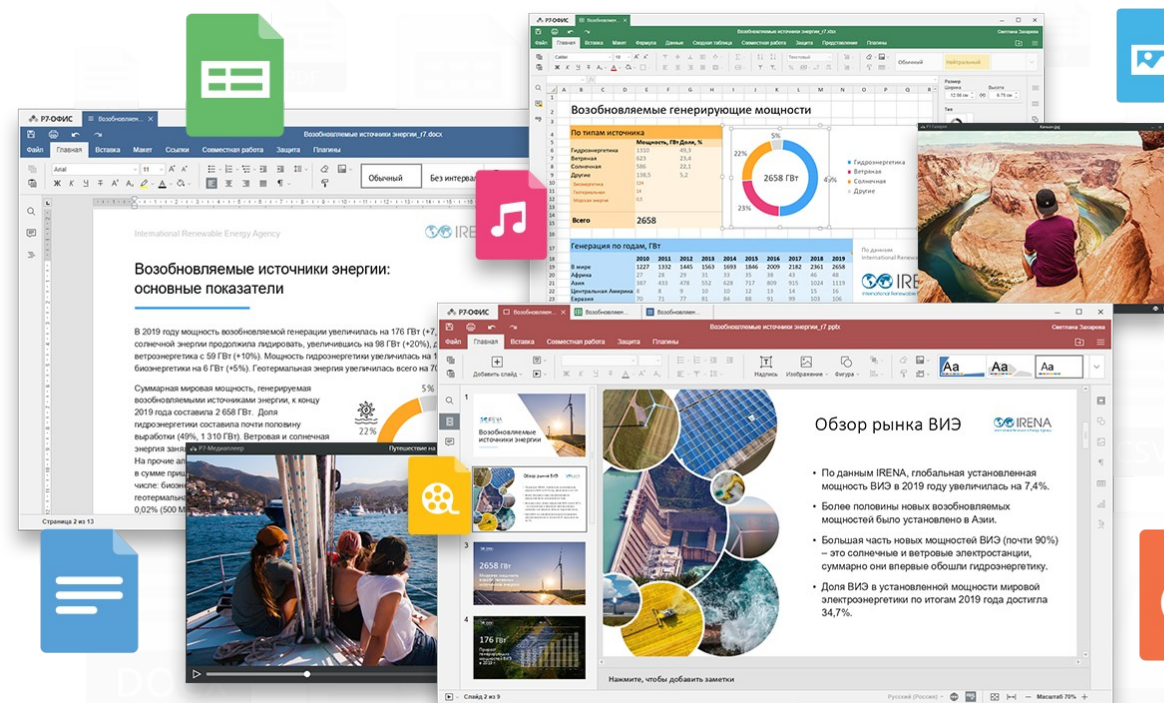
Р7-ОФИС Возобновляем...
Возобновляемые источники энергии_r7.docx
Файл Главная Вставка Макет Ссылки Совместная работа Защита Плагины
Arial 11
Обычный Без интервала

International Renewable Energy Agency IRENA

Возобновляемые источники энергии: основные показатели

В 2019 году мощность возобновляемой генерации увеличилась на 176 ГВт (+7, солнечной энергии продолжила лидировать, увеличившись на 98 ГВт (+20%), ветроэнергетика с 59 ГВт (+10%). Мощность гидроэнергетики увеличилась на 1 биоэнергетика на 6 ГВт (+5%). Геотермальная энергия выросла всего на 70

Суммарная мировая мощность, генерируемая возобновляемыми источниками энергии, к концу 2019 года составила 2 658 ГВт. Доля гидроэнергетики составила почти половину выработки (49%, 1 310 ГВт). Ветровая и солнечная энергия зани На прочие ал в сумме прич числе: биоэн геотермальн 0,02% (500 М

5%
22%

Страница 2 из 13

Р7-ОФИС Возобновляем...
Возобновляемые источники энергии_r7.xlsx
Светлана Захарова
Файл Главная Вставка Макет Формула Данные Сводная таблица Совместная работа Защита Представление Плагины
Calibri 11
Обычный Нейтральный
Размер Ширина Высота

Возобновляемые генерирующие мощности

По типам источника
Мощность, ГВт Доля, %
Гидроэнергетика 1310 49,3
Ветряная 623 23,4
Солнечная 586 22,1
Другие 138,5 5,2
Биоэнергетика 124
Геотермальная энергия 14
Морская энергия 0,5
Всего 2658

2658 ГВт
5%
22%
49%
23%
Гидроэнергетика
Ветряная
Солнечная
Другие

Генерация по годам, ГВт
| | 2010 | 2011 | 2012 | 2013 | 2014 | 2015 | 2016 | 2017 | 2018 | 2019 |
|---|---|---|---|---|---|---|---|---|---|---|
| В мире | 1227 | 1332 | 1445 | 1563 | 1693 | 1846 | 2009 | 2182 | 2361 | 2658 |
| Африка | 27 | 28 | 29 | 31 | 33 | 35 | 38 | 43 | 46 | 48 |
| Азия | 387 | 433 | 478 | 552 | 628 | 717 | 809 | 915 | 1024 | 1119 |
| Центральная Америка | 8 | 9 | 10 | 11 | 12 | 13 | 13 | 14 | 15 | 15 |
| Евразия | 70 | 71 | 77 | 81 | 84 | 88 | 91 | 95 | 103 | 106 |

По данным International Renewable IRENA

Р7-Галерея Каньон.jpg

Р7-Медиаплеер Путешествие на

Р7-ОФИС Возобновлен... Возобновлен... Возобновлен...
Возобновляемые источники энергии_r7.pptx
Светлана Захарова
Файл Главная Вставка Совместная работа Защита Плагины
Добавить слайд Надпись Изображение Фигура Aa Aa Aa

Возобновляемые источники энергии
Обзор рынка ВИЭ
2658 ГВт
176 ГВт

Обзор рынка ВИЭ
IRENA
• По данным IRENA, глобальная установленная мощность ВИЭ в 2019 году увеличилась на 7,4%.
• Более половины новых возобновляемых мощностей было установлено в Азии.
• Большая часть новых мощностей ВИЭ (почти 90%) – это солнечные и ветровые электростанции, суммарно они впервые обошли гидроэнергетику.
• Доля ВИЭ в установленной мощности мировой электроэнергетики по итогам 2019 года достигла 34,7%.

Нажмите, чтобы добавить заметки
Слайд 2 из 9
Русский (Россия) Масштаб 70%